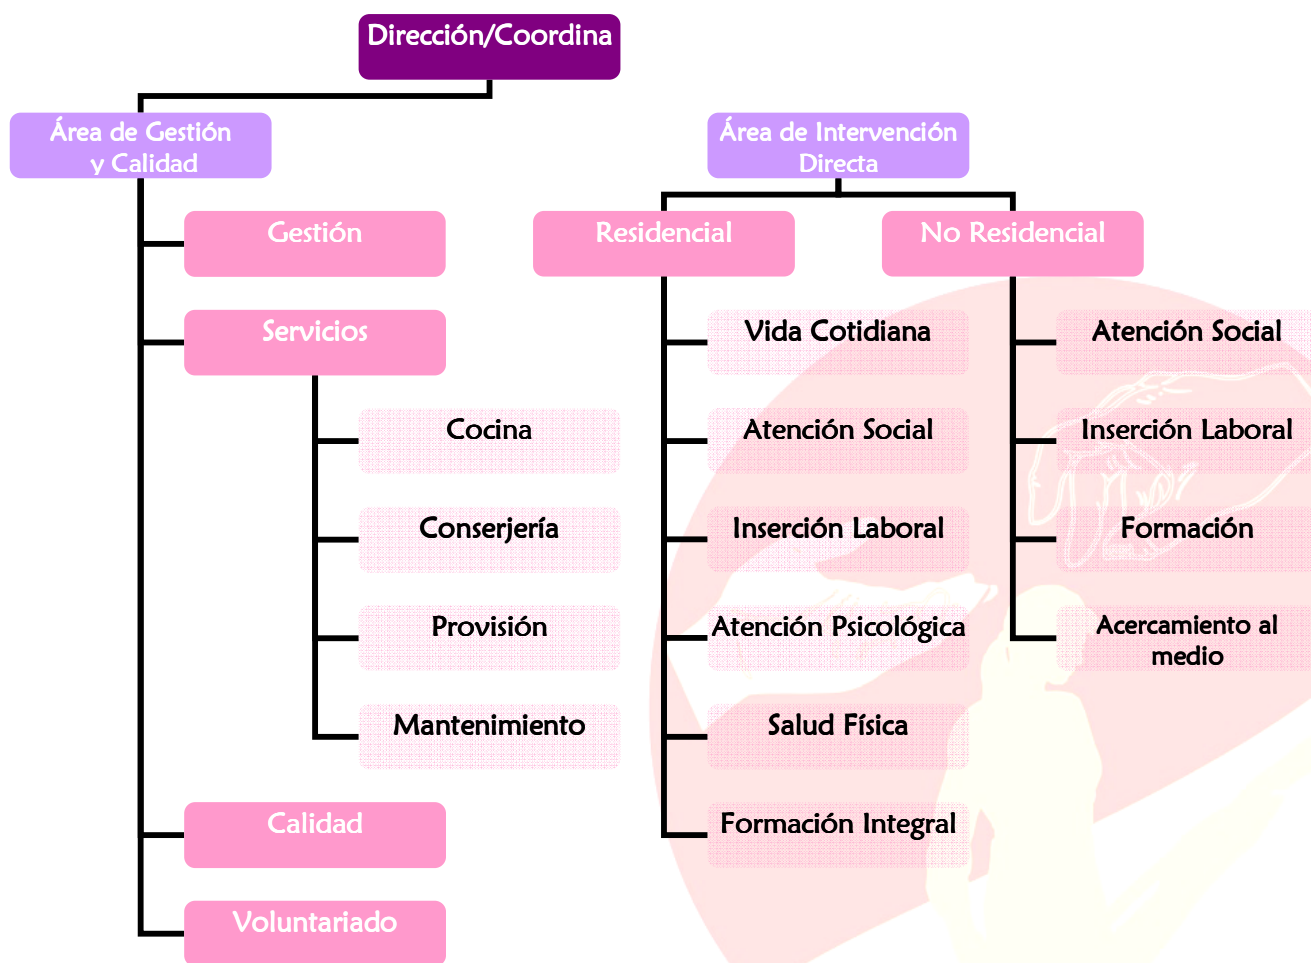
Dirección/Coordina

Área de Gestión y Calidad

Gestión

Servicios

Cocina

Conserjería

Provisión

Mantenimiento

Calidad

Voluntariado

Área de Intervención Directa

Residencial

Vida Cotidiana

Atención Social

Inserción Laboral

Atención Psicológica

Salud Física

Formación Integral

No Residencial

Atención Social

Inserción Laboral

Formación

Acercamiento al medio